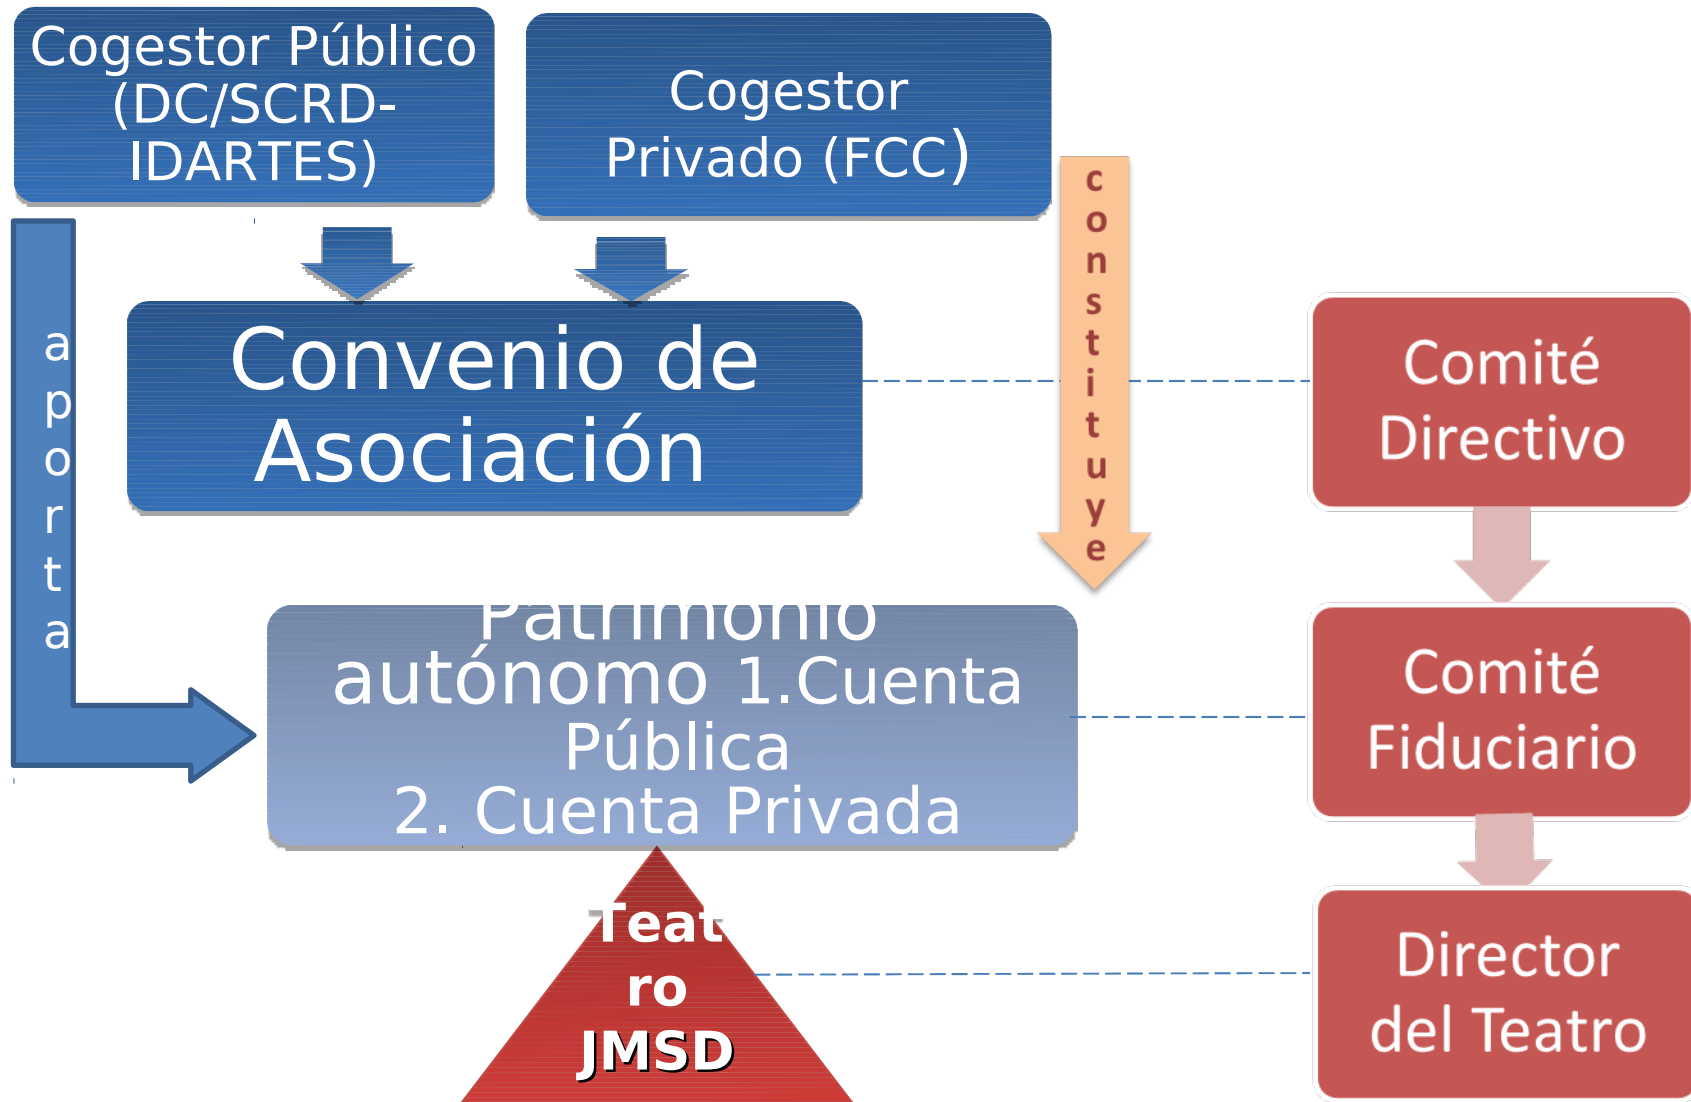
Cogestor Público (DC/SCRD-IDARTES)

Cogestor Privado (FCC)

constituye

aporta

Convenio de Asociación

Comité Directivo

Patrimonio autónomo 1.Cuenta Pública
2. Cuenta Privada

Comité Fiduciario

Teat ro JMSD

Director del Teatro